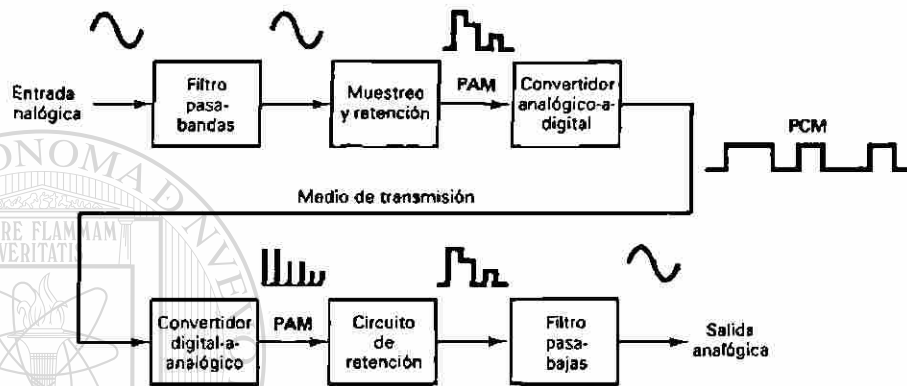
Entrada nalógica

Filtro pasa-bandas

Muestreo y retención

PAM

Convertidor analógico-a-digital

PCM

Medio de transmisión

ONOMA

RE FLAMMAM VERITATIS

Convertidor digital-a-analógico

PAM

Circuito de retención

Filtro pasa-bajas

Salida analógica